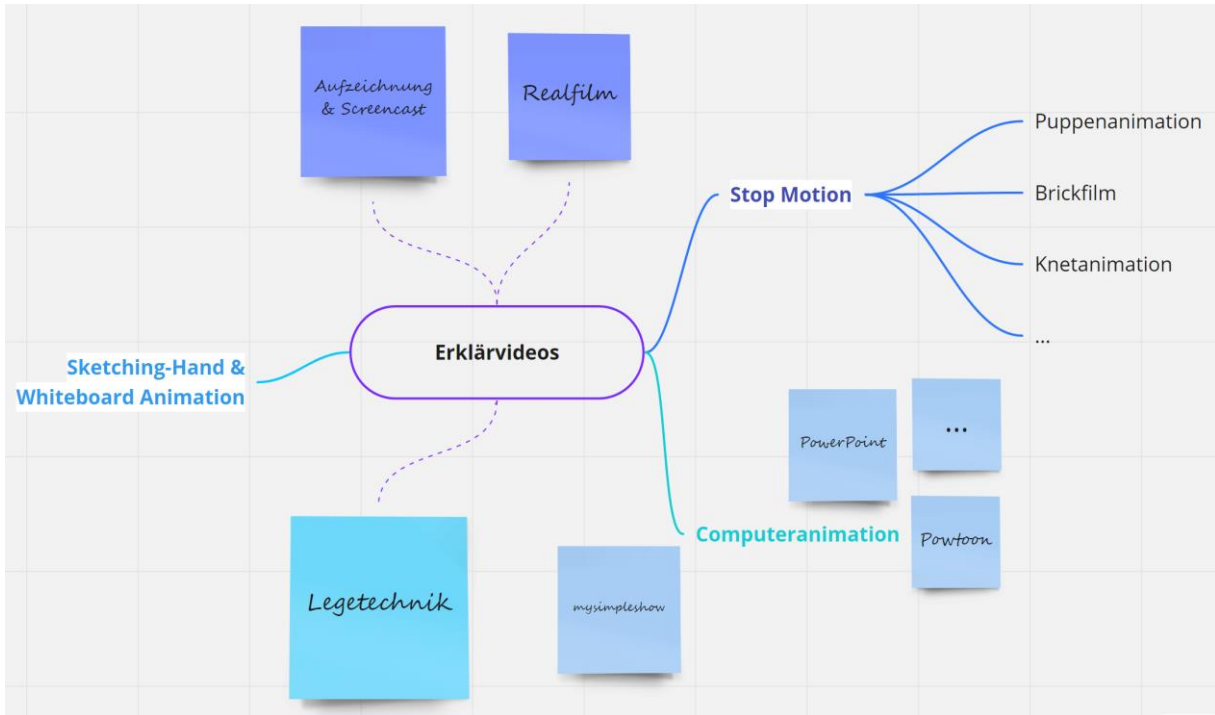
Aufzeichnung & Screencast

Realfilm

Stop Motion

Puppenanimation

Brickfilm

Knetanimation

...

Erklärvideos

Sketching-Hand & Whiteboard Animation

PowerPoint

...

Computeranimation

Powtoon

Legetechnik

mysimpleshow